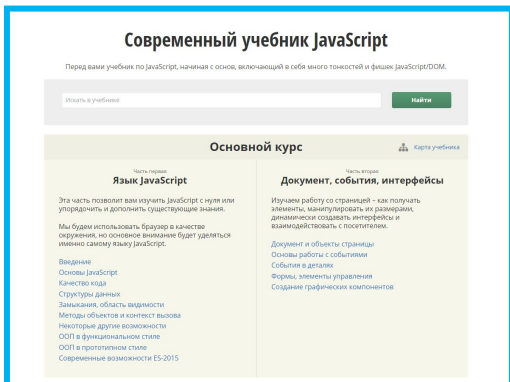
Современный учебник JavaScript

Перед вами учебник по JavaScript, начиная с основ, включающий в себя много тонкостей и фишек JavaScript/DOM.

Искать в учебнике

Найти

Основной курс

Карта учебника

Часть первая

Язык JavaScript

Эта часть позволит вам изучить JavaScript с нуля или упорядочить и дополнить существующие знания.

Мы будем использовать браузер в качестве окружения, но основное внимание будет уделяться именно самому языку JavaScript.

Введение
Основы JavaScript
Качество кода
Структуры данных
Замыкания, область видимости
Методы объектов и контекст вызова
Некоторые другие возможности
ООП в функциональном стиле
ООП в прототипном стиле
Современные возможности ES-2015

Часть вторая

Документ, события, интерфейсы

Изучаем работу со страницей – как получать элементы, манипулировать их размерами, динамически создавать интерфейсы и взаимодействовать с посетителем.

Документ и объекты страницы
Основы работы с событиями
События в деталях
Формы, элементы управления
Создание графических компонентов